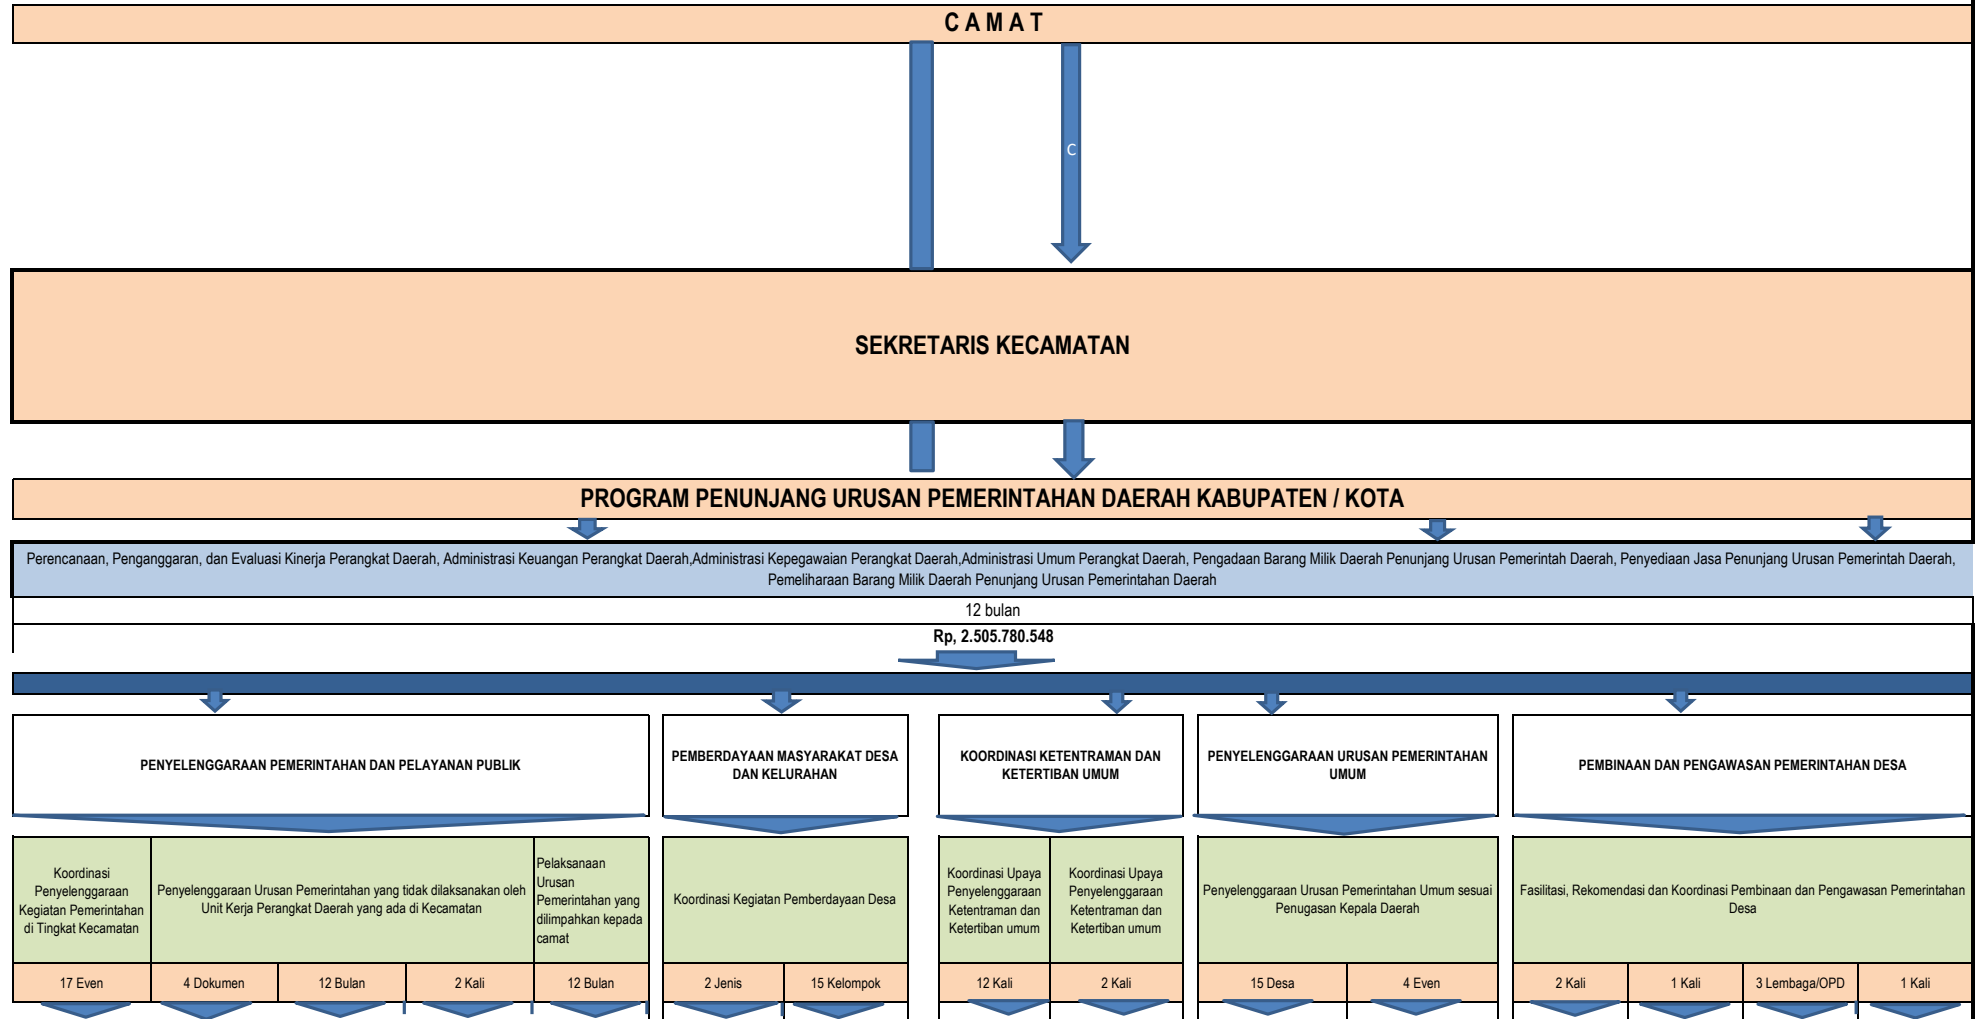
C A M A T

C

SEKRETARIS KECAMATAN

PROGRAM PENUNJANG URUSAN PEMERINTAHAN DAERAH KABUPATEN / KOTA

Perencanaan, Penganggaran, dan Evaluasi Kinerja Perangkat Daerah, Administrasi Keuangan Perangkat Daerah,Administrasi Kepegawaian Perangkat Daerah,Administrasi Umum Perangkat Daerah, Pengadaan Barang Milik Daerah Penunjang Urusan Pemerintah Daerah, Penyediaan Jasa Penunjang Urusan Pemerintah Daerah, Pemeliharaan Barang Milik Daerah Penunjang Urusan Pemerintahan Daerah

12 bulan

Rp, 2.505.780.548

PENYELENGGARAAN PEMERINTAHAN DAN PELAYANAN PUBLIK

PEMBERDAYAAN MASYARAKAT DESA DAN KELURAHAN

KOORDINASI KETENTRAMAN DAN KETERTIBAN UMUM

PENYELENGGARAAN URUSAN PEMERINTAHAN UMUM

PEMBINAAN DAN PENGAWASAN PEMERINTAHAN DESA

Koordinasi Penyelenggaraan Kegiatan Pemerintahan di Tingkat Kecamatan

Penyelenggaraan Urusan Pemerintahan yang tidak dilaksanakan oleh Unit Kerja Perangkat Daerah yang ada di Kecamatan

Pelaksanaan Urusan Pemerintahan yang dilimpahkan kepada camat

Koordinasi Kegiatan Pemberdayaan Desa

Koordinasi Upaya Penyelenggaraan Ketentraman dan Ketertiban umum

Koordinasi Upaya Penyelenggaraan Ketentraman dan Ketertiban umum

Penyelenggaraan Urusan Pemerintahan Umum sesuai Penugasan Kepala Daerah

Fasilitasi, Rekomendasi dan Koordinasi Pembinaan dan Pengawasan Pemerintahan Desa

| 17 Even | 4 Dokumen | 12 Bulan | 2 Kali | 12 Bulan | 2 Jenis | 15 Kelompok | 12 Kali | 2 Kali | 15 Desa | 4 Even | 2 Kali | 1 Kali | 3 Lembaga/OPD | 1 Kali |
|---|---|---|---|---|---|---|---|---|---|---|---|---|---|---|